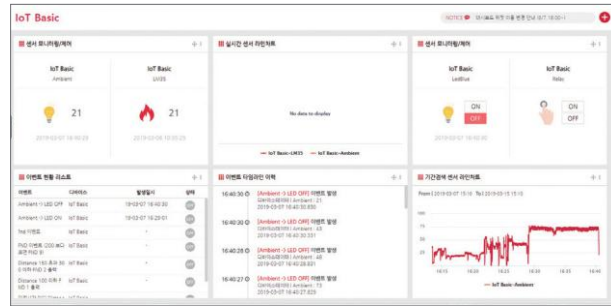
IoT Basic

NOTICE 데시보드 위젯 이름 변경 안내 (8/7 18:00~)

센서 모니터링/제어

IoT Basic
Ambient
21
2019-03-07 16:40:30

IoT Basic
LM35
21
2019-03-06 10:05:25

실시간 센서 라인차트

No data to display

IoT Basic-LM35 IoT Basic-Ambient

센서 모니터링/제어

IoT Basic
LedBlue
ON
OFF

IoT Basic
Relay
ON
OFF

이벤트 현황 리스트

| 이벤트 | 디바이스 | 발생일시 | 상태 |
|---|---|---|---|
| Ambient -> LED OFF | IoT Basic | 19-03-07 16:40:30 | OFF |
| Ambient -> LED ON | IoT Basic | 19-03-07 16:29:41 | OFF |
| Test 이벤트 | IoT Basic | - | OFF |
| PND 이벤트 (200 보다 ... RND 0) | IoT Basic | - | OFF |
| Distance 160 초과 ... RND 1 송픽 | IoT Basic | - | OFF |
| Distance 155 이하 ... ND 1 송픽 | IoT Basic | - | OFF |
| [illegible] | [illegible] | - | OFF |

이벤트 타임라인 이력

16:40:30 [Ambient -> LED OFF] 이벤트 발생
디바이스(센서) : Ambient : 21
2019-03-07 16:40:30.850

16:40:30 [Ambient -> LED OFF] 이벤트 발생
디바이스(센서) : Ambient : 45
2019-03-07 16:40:30.331

16:40:28 [Ambient -> LED OFF] 이벤트 발생
디바이스(센서) : Ambient : 46
2019-03-07 16:40:28.281

16:40:27 [Ambient -> LED OFF] 이벤트 발생
디바이스(센서) : Ambient : 73
2019-03-07 16:40:27.323

기간검색 센서 라인차트

From 2019-03-07 15:15 To 2019-03-07 15:15

16:10 16:15 16:20 16:25 16:30 16:35 16:40

IoT Basic-Ambient